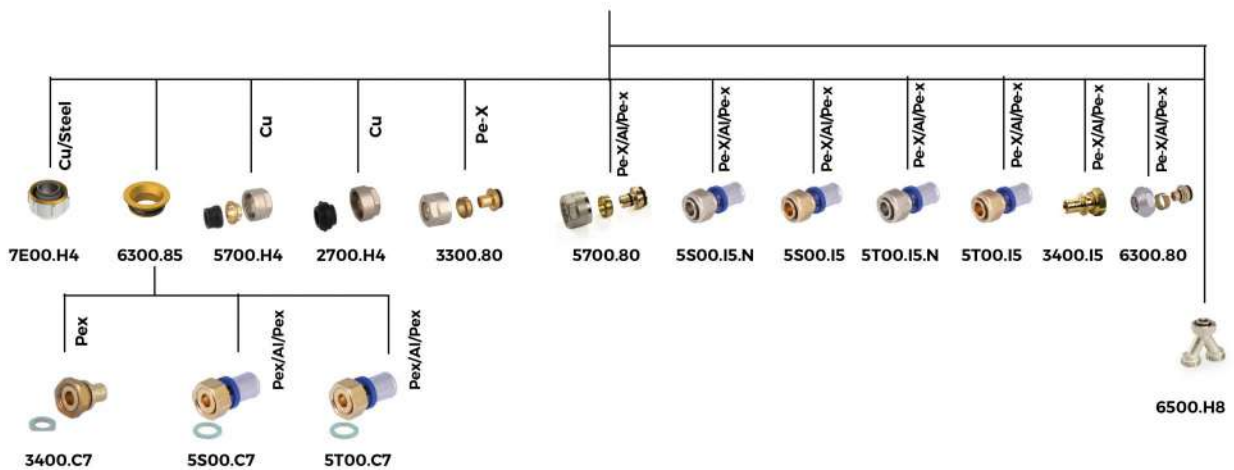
Cu/Steel

Cu

Cu

Pe-X

Pe-X/Al/Pe-x

Pe-X/Al/Pe-x

Pe-X/Al/Pe-x

Pe-X/Al/Pe-x

Pe-X/Al/Pe-x

Pe-X/Al/Pe-x

Pe-X/Al/Pe-x

7E00.H4

6300.85

5700.H4

2700.H4

3300.80

5700.80

5S00.I5.N

5S00.I5

5T00.I5.N

5T00.I5

3400.I5

6300.80

Pex

Pex/Al/Pex

Pex/Al/Pex

3400.C7

5S00.C7

5T00.C7

6500.H8